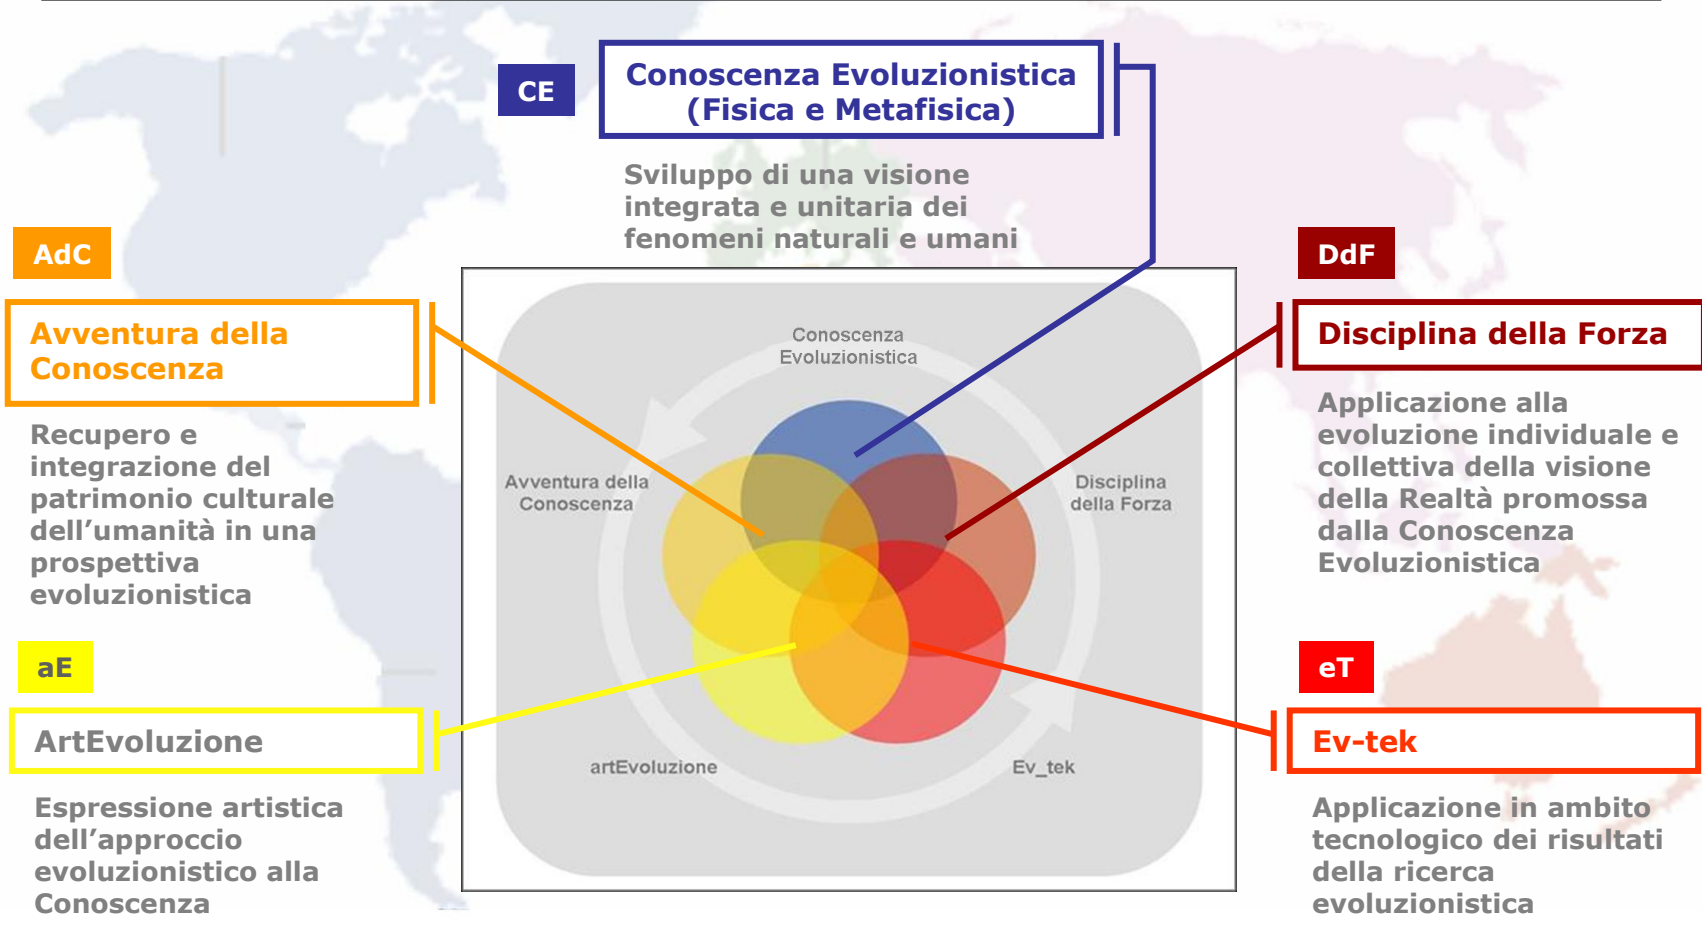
CE

Conoscenza Evoluzionistica
(Fisica e Metafisica)

Sviluppo di una visione integrata e unitaria dei fenomeni naturali e umani

AdC

Avventura della Conoscenza

Recupero e integrazione del patrimonio culturale dell'umanità in una prospettiva evoluzionistica

DdF

Disciplina della Forza

Applicazione alla evoluzione individuale e collettiva della visione della Realtà promossa dalla Conoscenza Evoluzionistica

Conoscenza Evoluzionistica

Avventura della Conoscenza

Disciplina della Forza

artEvoluzione

Ev_tek

aE

ArtEvoluzione

Espressione artistica dell'approccio evoluzionistico alla Conoscenza

eT

Ev-tek

Applicazione in ambito tecnologico dei risultati della ricerca evoluzionistica